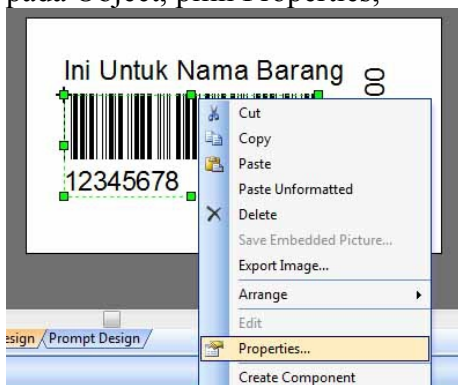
pada Object, pilih Properties,

Ini Untuk Nama Barang

00

12345678

Cut
Copy
Paste
Paste Unformatted
Delete
Save Embedded Picture...
Export Image...
Arrange
Edit
Properties...
Create Component

esign / Prompt Design /